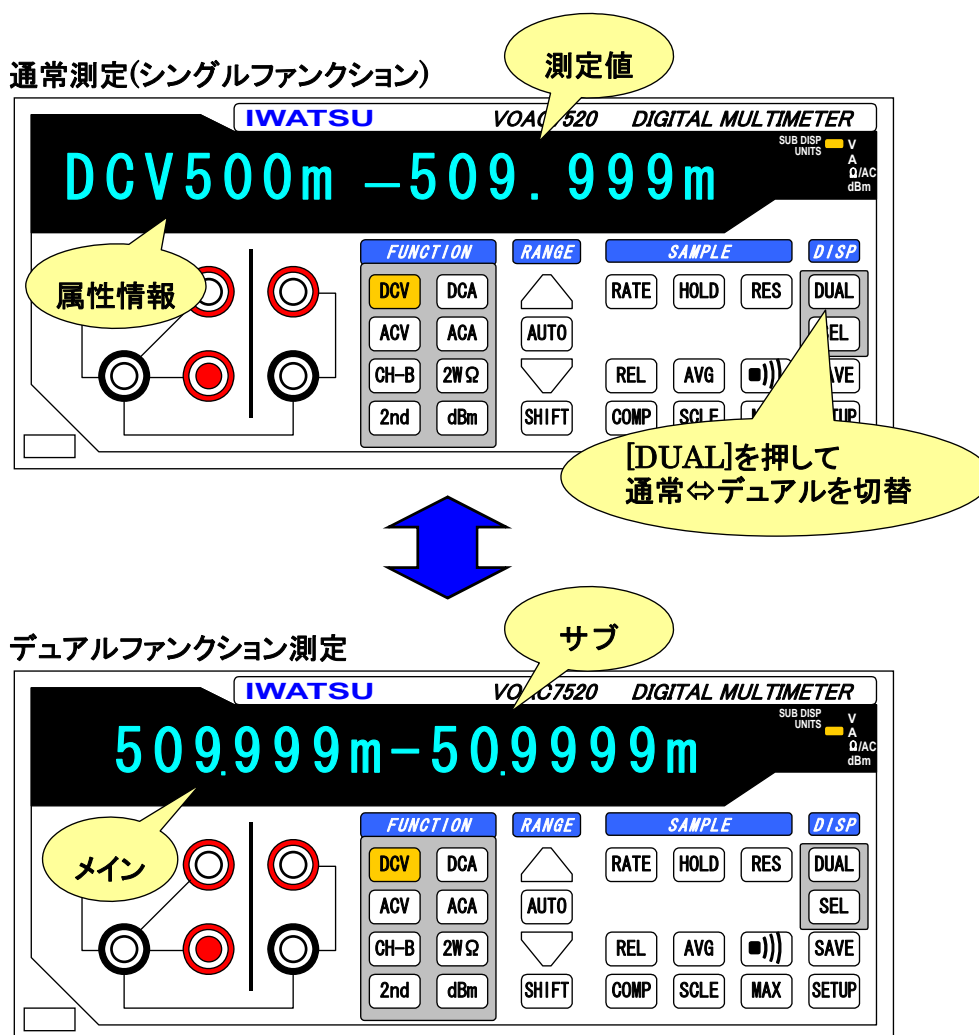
通常測定(シングルファンクション)

測定値

IWATSU VOAC7520 DIGITAL MULTIMETER

DCV500m −509.999m

SUB DISP UNITS V A Ω/AC dBm

属性情報

FUNCTION
DCV DCA
ACV ACA
CH-B 2WΩ
2nd dBm

RANGE
AUTO
SHIFT

SAMPLE
RATE HOLD RES
REL AVG
COMP SCLE

DISP
DUAL
SEL
SAVE
SETUP

[DUAL]を押して
通常⇔デュアルを切替

デュアルファンクション測定

サブ

IWATSU VOAC7520 DIGITAL MULTIMETER

509.999m-50.9999m

SUB DISP UNITS V A Ω/AC dBm

メイン

FUNCTION
DCV DCA
ACV ACA
CH-B 2WΩ
2nd dBm

RANGE
AUTO
SHIFT

SAMPLE
RATE HOLD RES
REL AVG
COMP SCLE MAX

DISP
DUAL
SEL
SAVE
SETUP